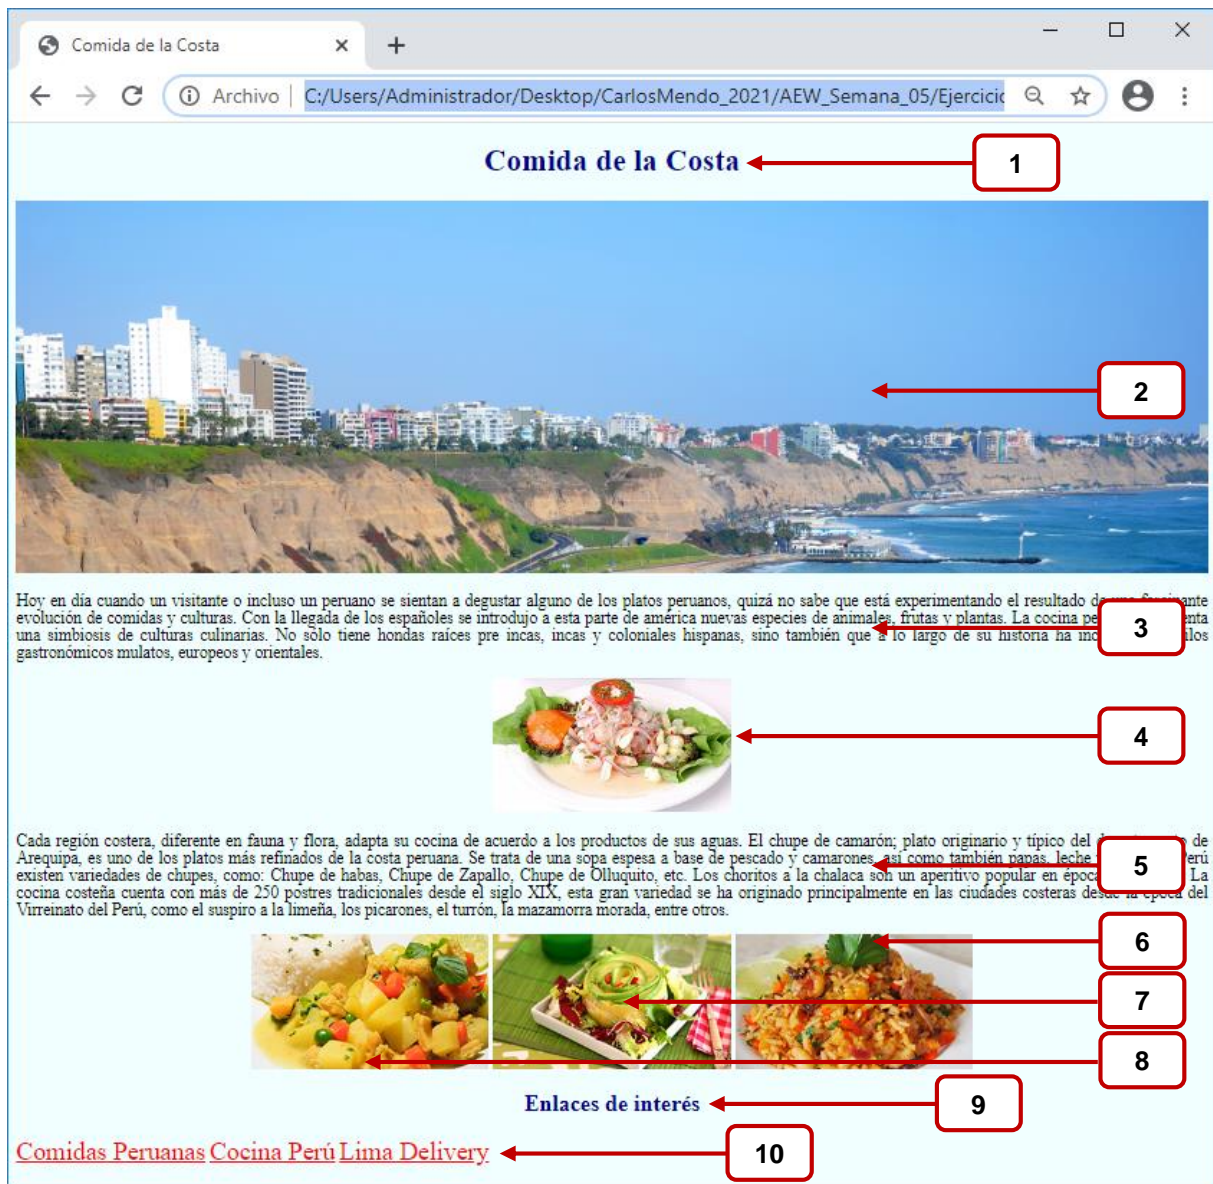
Comida de la Costa ×
+
Archivo | C:/Users/Administrador/Desktop/CarlosMendo_2021/AEW_Semana_05/Ejercicio

Comida de la Costa

1

2

Hoy en día cuando un visitante o incluso un peruano se sientan a degustar alguno de los platos peruanos, quizá no sabe que está experimentando el resultado de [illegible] evolución de comidas y culturas. Con la llegada de los españoles se introdujo a esta parte de américa nuevas especies de animales, frutas y plantas. La cocina pe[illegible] una simbiosis de culturas culinarias. No sólo tiene hondas raíces pre incas, incas y coloniales hispanas, sino también que a lo largo de su historia ha inc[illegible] gastronómicos mulatos, europeos y orientales.

3

4

Cada región costera, diferente en fauna y flora, adapta su cocina de acuerdo a los productos de sus aguas. El chupe de camarón; plato originario y típico del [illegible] de Arequipa, es uno de los platos más refinados de la costa peruana. Se trata de una sopa espesa a base de pescado y camarones, así como también papas, leche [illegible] erú existen variedades de chupes, como: Chupe de habas, Chupe de Zapallo, Chupe de Olluquito, etc. Los choritos a la chalaca son un aperitivo popular en época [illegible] La cocina costeña cuenta con más de 250 postres tradicionales desde el siglo XIX, esta gran variedad se ha originado principalmente en las ciudades costeras de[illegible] del Virreinato del Perú, como el suspiro a la limeña, los picarones, el turrón, la mazamorra morada, entre otros.

5

6

7

8

Enlaces de interés

9

Comidas Peruanas Cocina Perú Lima Delivery

10